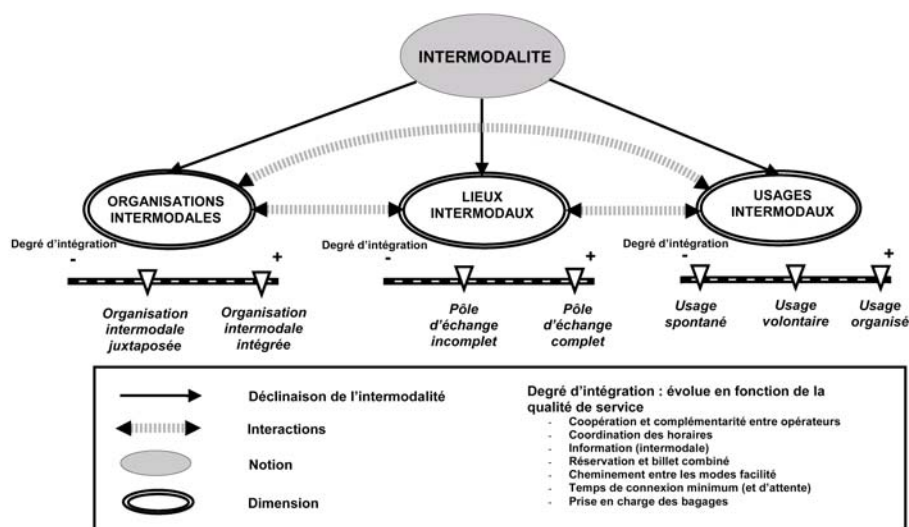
INTERMODALITE

ORGANISATIONS INTERMODALES

LIEUX INTERMODAUX

USAGES INTERMODAUX

Degré d'intégration
-
+
Organisation intermodale juxtaposée
Organisation intermodale intégrée

Degré d'intégration
-
+
Pôle d'échange incomplet
Pôle d'échange complet

Degré d'intégration
-
+
Usage spontané
Usage volontaire
Usage organisé

Déclinaison de l'intermodalité
Interactions
Notion
Dimension

Degré d'intégration : évolue en fonction de la qualité de service
- Coopération et complémentarité entre opérateurs
- Coordination des horaires
- Information (intermodale)
- Réservation et billet combiné
- Cheminement entre les modes facilité
- Temps de connexion minimum (et d'attente)
- Prise en charge des bagages